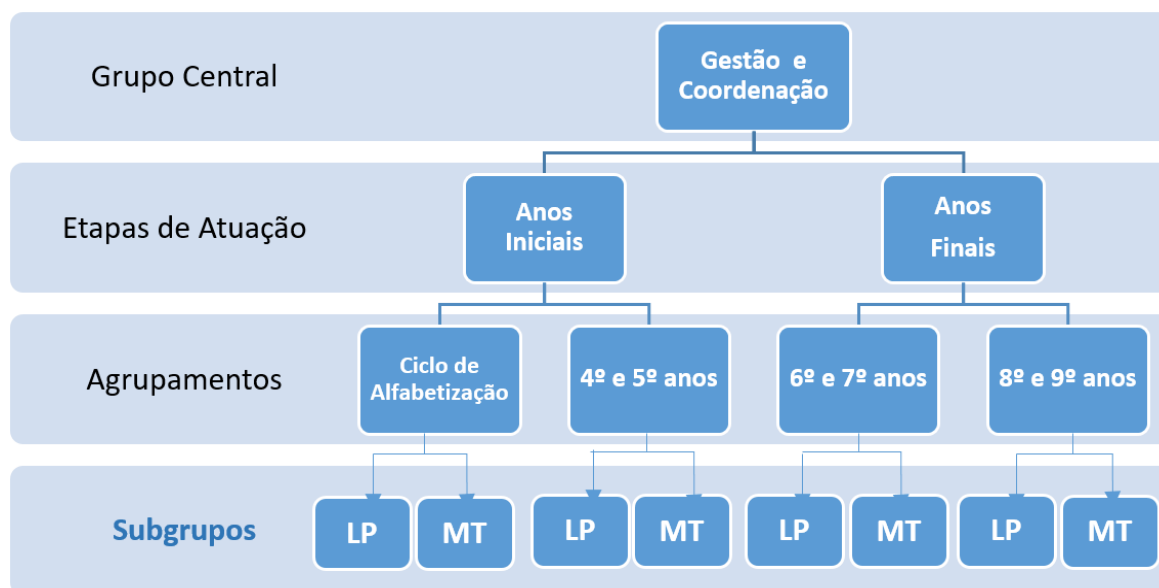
Grupo Central

Gestão e Coordenação

Etapas de Atuação

Anos Iniciais

Anos Finais

Agrupamentos

Ciclo de Alfabetização

4º e 5º anos

6º e 7º anos

8º e 9º anos

Subgrupos

LP

MT

LP

MT

LP

MT

LP

MT